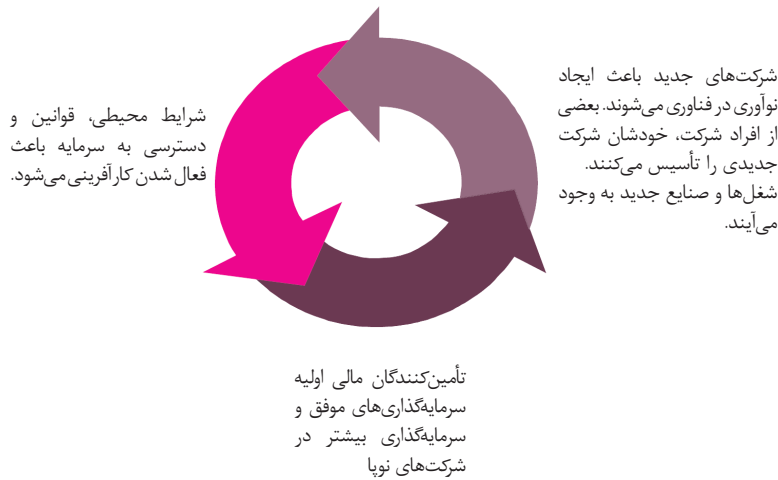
شرکت‌های جدید باعث ایجاد نوآوری در فناوری می‌شوند. بعضی از افراد شرکت، خودشان شرکت جدیدی را تأسیس می‌کنند.
شغل‌ها و صنایع جدید به وجود می‌آیند.

شرایط محیطی، قوانین و دسترسی به سرمایه باعث فعال شدن کارآفرینی می‌شود.

تأمین‌کنندگان مالی اولیه سرمایه‌گذاری‌های موفق و سرمایه‌گذاری بیشتر در شرکت‌های نوپا